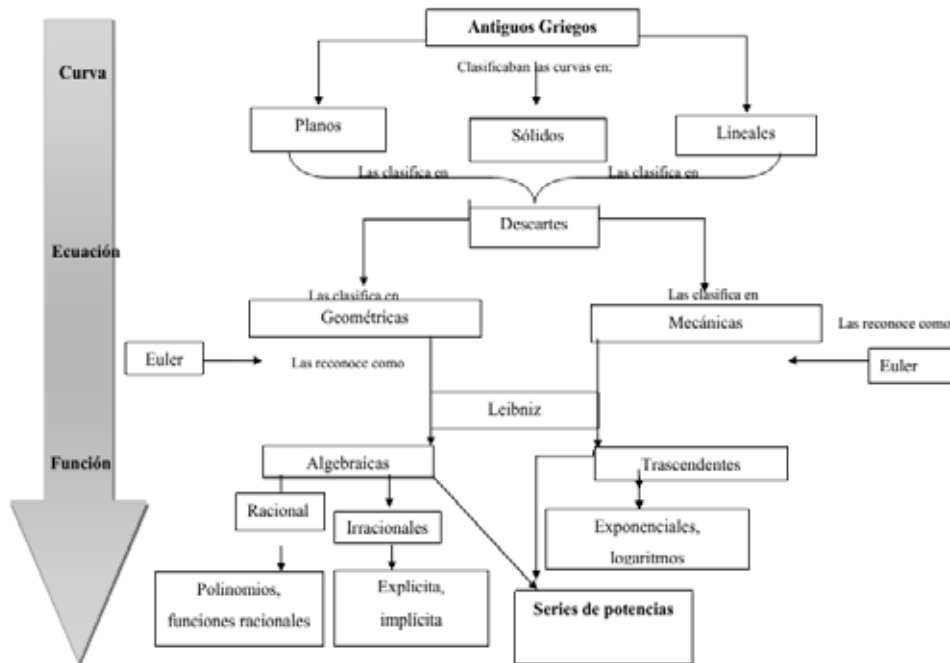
Curva

Ecuación

Función

Antiguos Griegos

Clasificaban las curvas en:

Planos

Sólidos

Lineales

Las clasifica en

Las clasifica en

Descartes

Las clasifica en

Las clasifica en

Geométricas

Mecánicas

Las reconoce como

Euler

Las reconoce como

Euler

Leibniz

Algebraicas

Trascendentes

Racional

Irracionales

Exponenciales, logaritmos

Polinomios, funciones racionales

Explicita, implícita

Series de potencias